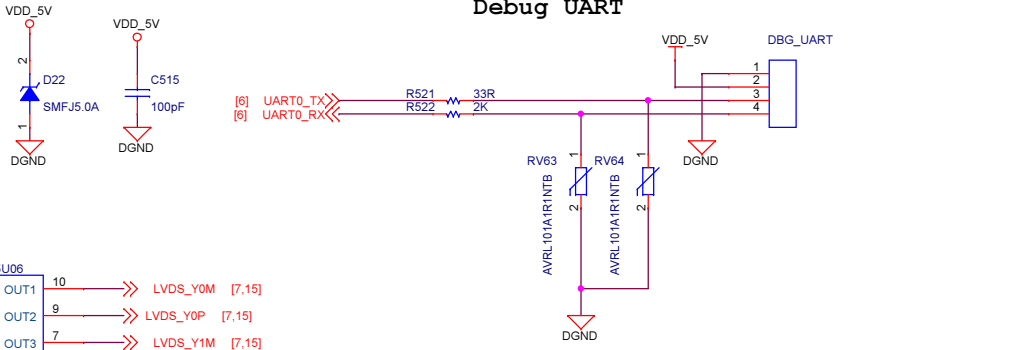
Debug UART

VDD_5V
2
D22
SMFJ5.0A
1
DGND

VDD_5V
C515
100pF
DGND

[6] UART0_TX
[6] UART0_RX
R521 33R
R522 2K

VDD_5V
DBG_UART
1
2
3
4
DGND

RV63
RV64
1
1
AVRL101A1R1NTB
AVRL101A1R1NTB
2
2
DGND

U06
OUT1 10 LVDS_Y0M [7,15]
OUT2 9 LVDS_Y0P [7,15]
OUT3 7 LVDS_Y1M [7,15]